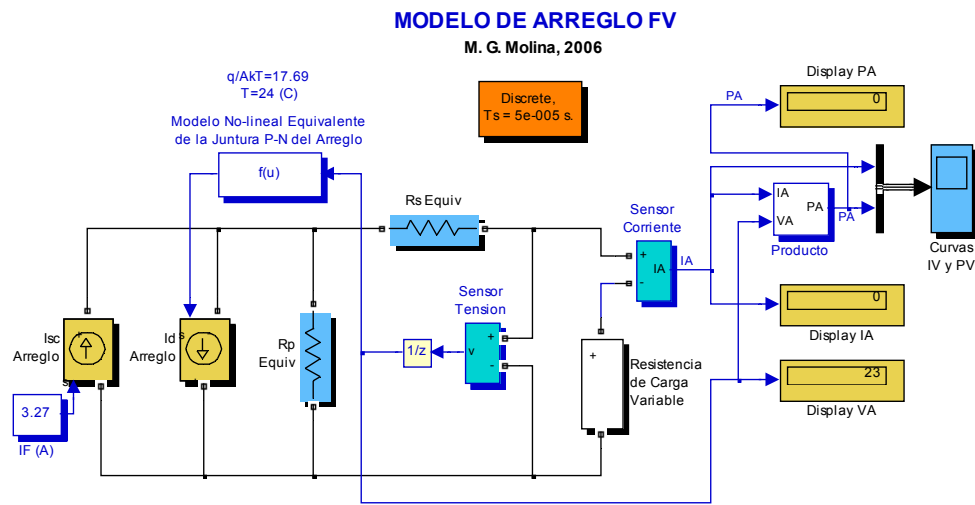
MODELO DE ARREGLO FV

M. G. Molina, 2006

q/AkT=17.69
T=24 (C)

Modelo No-lineal Equivalente de la Juntura P-N del Arreglo

f(u)

Discrete,
Ts = 5e-005 s.

Display PA

PA

0

Rs Equiv

Sensor Corriente

IA

VA

PA

PA

Producto

Curvas IV y PV

IA

Isc Arreglo

Id Arreglo

Rp Equiv

1/z

Sensor Tension

v

0

Display IA

Resistencia de Carga Variable

23

Display VA

3.27

IF (A)